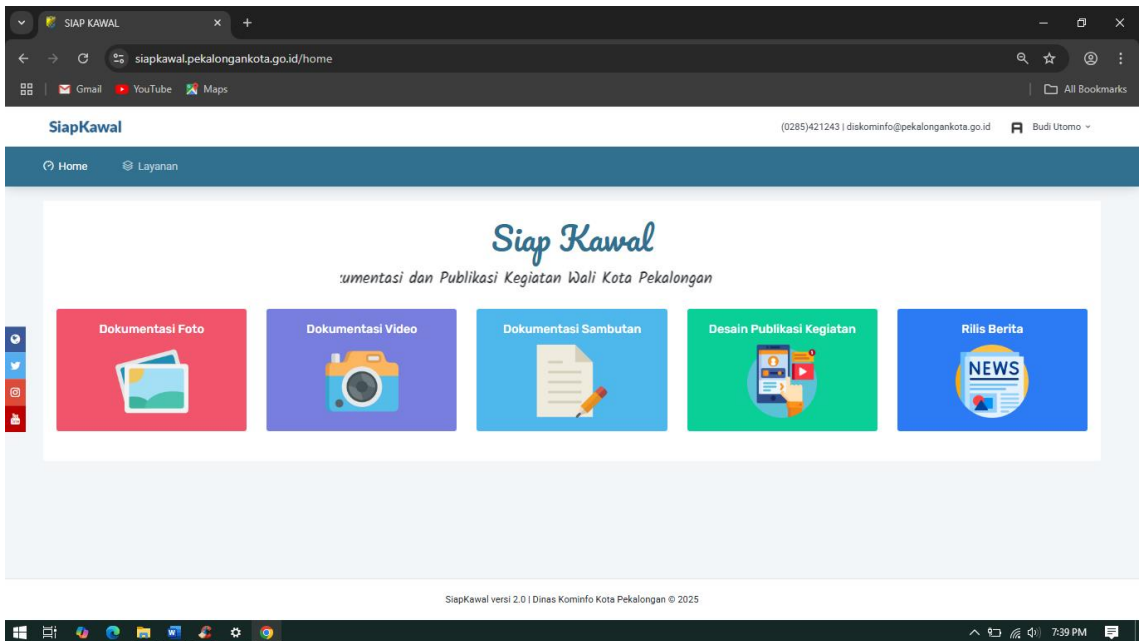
SIAP KAWAL
siapkawal.pekalongankota.go.id/home
Gmail YouTube Maps
All Bookmarks

SiapKawal
(0285)421243 | diskominfo@pekalongankota.go.id
Budi Utomo

Home
Layanan

Siap Kawal
:umentasi dan Publikasi Kegiatan Wali Kota Pekalongan

Dokumentasi Foto
Dokumentasi Video
Dokumentasi Sambutan
Desain Publikasi Kegiatan
Rilis Berita
NEWS

SiapKawal versi 2.0 | Dinas Kominfo Kota Pekalongan © 2025

7:39 PM